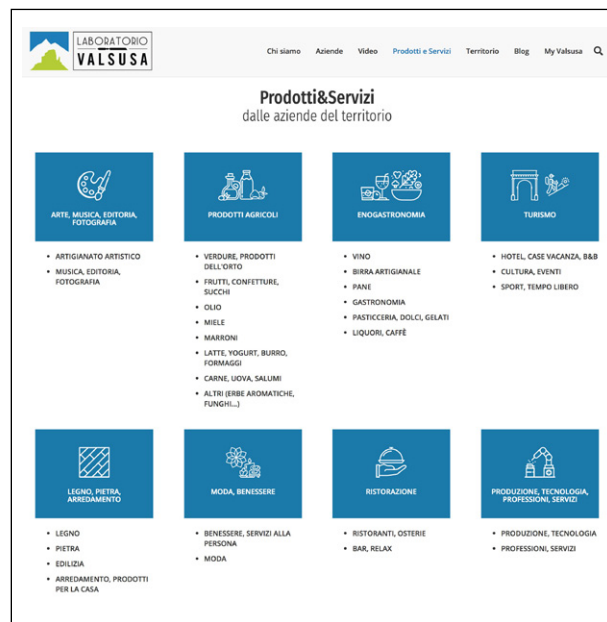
LABORATORIO VALSUSA

Chi siamo Aziende Video Prodotti e Servizi Territorio Blog My Valsusa

Prodotti&Servizi
dalle aziende del territorio

ARTE, MUSICA, EDITORIA, FOTOGRAFIA

- ARTIGIANATO ARTISTICO
- MUSICA, EDITORIA, FOTOGRAFIA

PRODOTTI AGRICOLI

- VERDURE, PRODOTTI DELL'ORTO
- FRUTTI, CONFETTURE, SUCCHI
- OLIO
- MIELE
- MARRONI
- LATTE, YOGURT, BURRO, FORMAGGI
- CARNE, UOVA, SALUMI
- ALTRI (ERBE AROMATICHE, FUNGHI...)

ENOGASTRONOMIA

- VINO
- BIRRA ARTIGIANALE
- PANE
- GASTRONOMIA
- PASTICCERIA, DOLCI, GELATI
- LIQUORI, CAFFÈ

TURISMO

- HOTEL, CASE VACANZA, B&B
- CULTURA, EVENTI
- SPORT, TEMPO LIBERO

LEGNO, PIETRA, ARREDAMENTO

- LEGNO
- PIETRA
- EDILIZIA
- ARREDAMENTO, PRODOTTI PER LA CASA

MODA, BENESSERE

- BENESSERE, SERVIZI ALLA PERSONA
- MODA

RISTORAZIONE

- RISTORANTI, OSTERIE
- BAR, RELAX

PRODUZIONE, TECNOLOGIA, PROFESSIONI, SERVIZI

- PRODUZIONE, TECNOLOGIA
- PROFESSIONI, SERVIZI